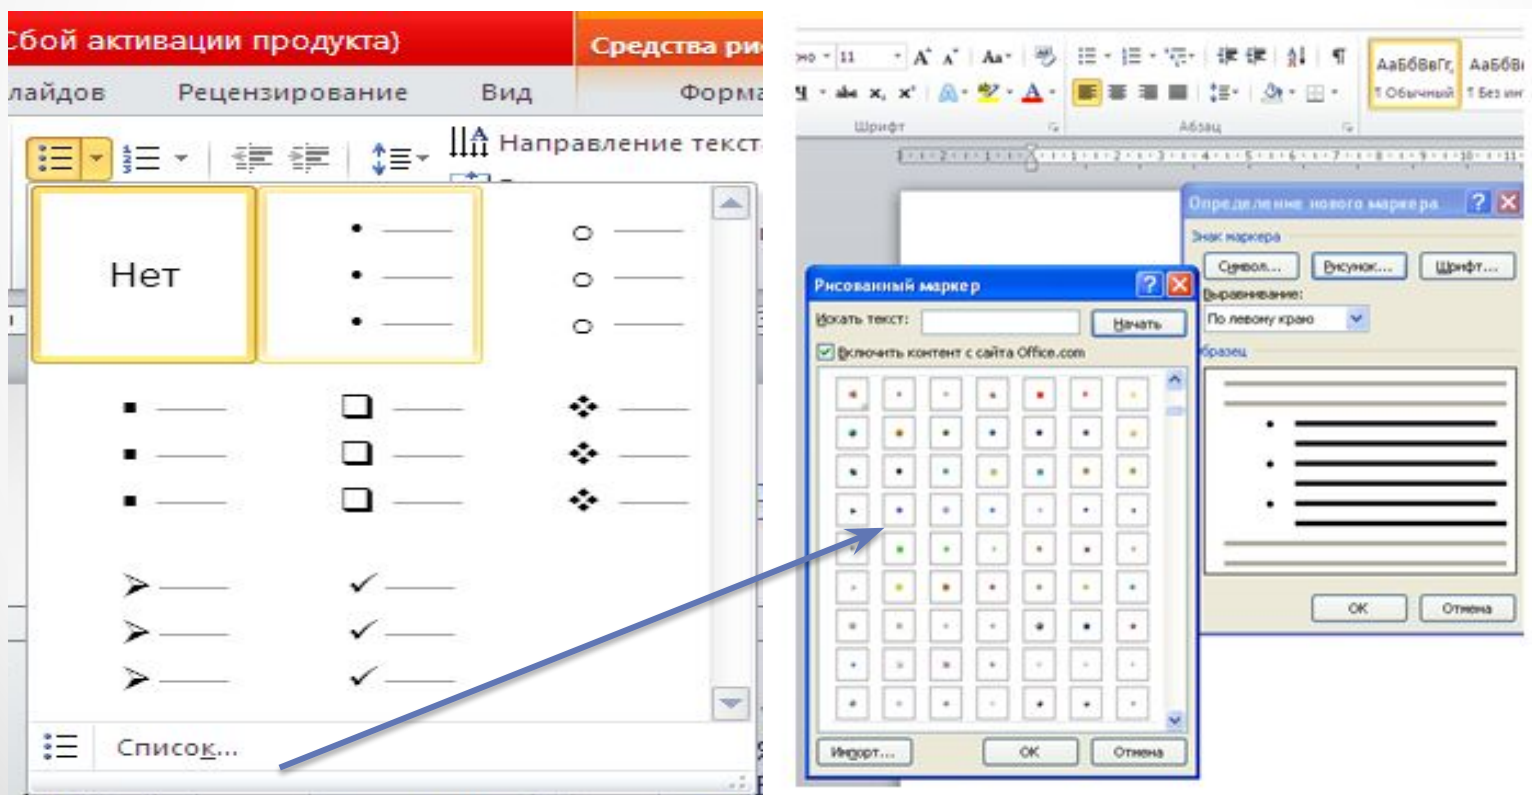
Сбой активации продукта)
Средства ри
лайдов
Рецензирование
Вид
Форма
Направление текст
Нет
Список...

но 11
AaБбВвГг, AaБбВ
¶ Обычный ¶ Без инт
Шрифт
Абзац
Определение нового маркера
Знак маркера
Символ...
Рисунок...
Шрифт...
Выравнивание:
По левому краю
Образец
ОК
Отмена
Рисованный маркер
Искать текст:
Начать
Включить контент с сайта Office.com
Импорт...
ОК
Отмена